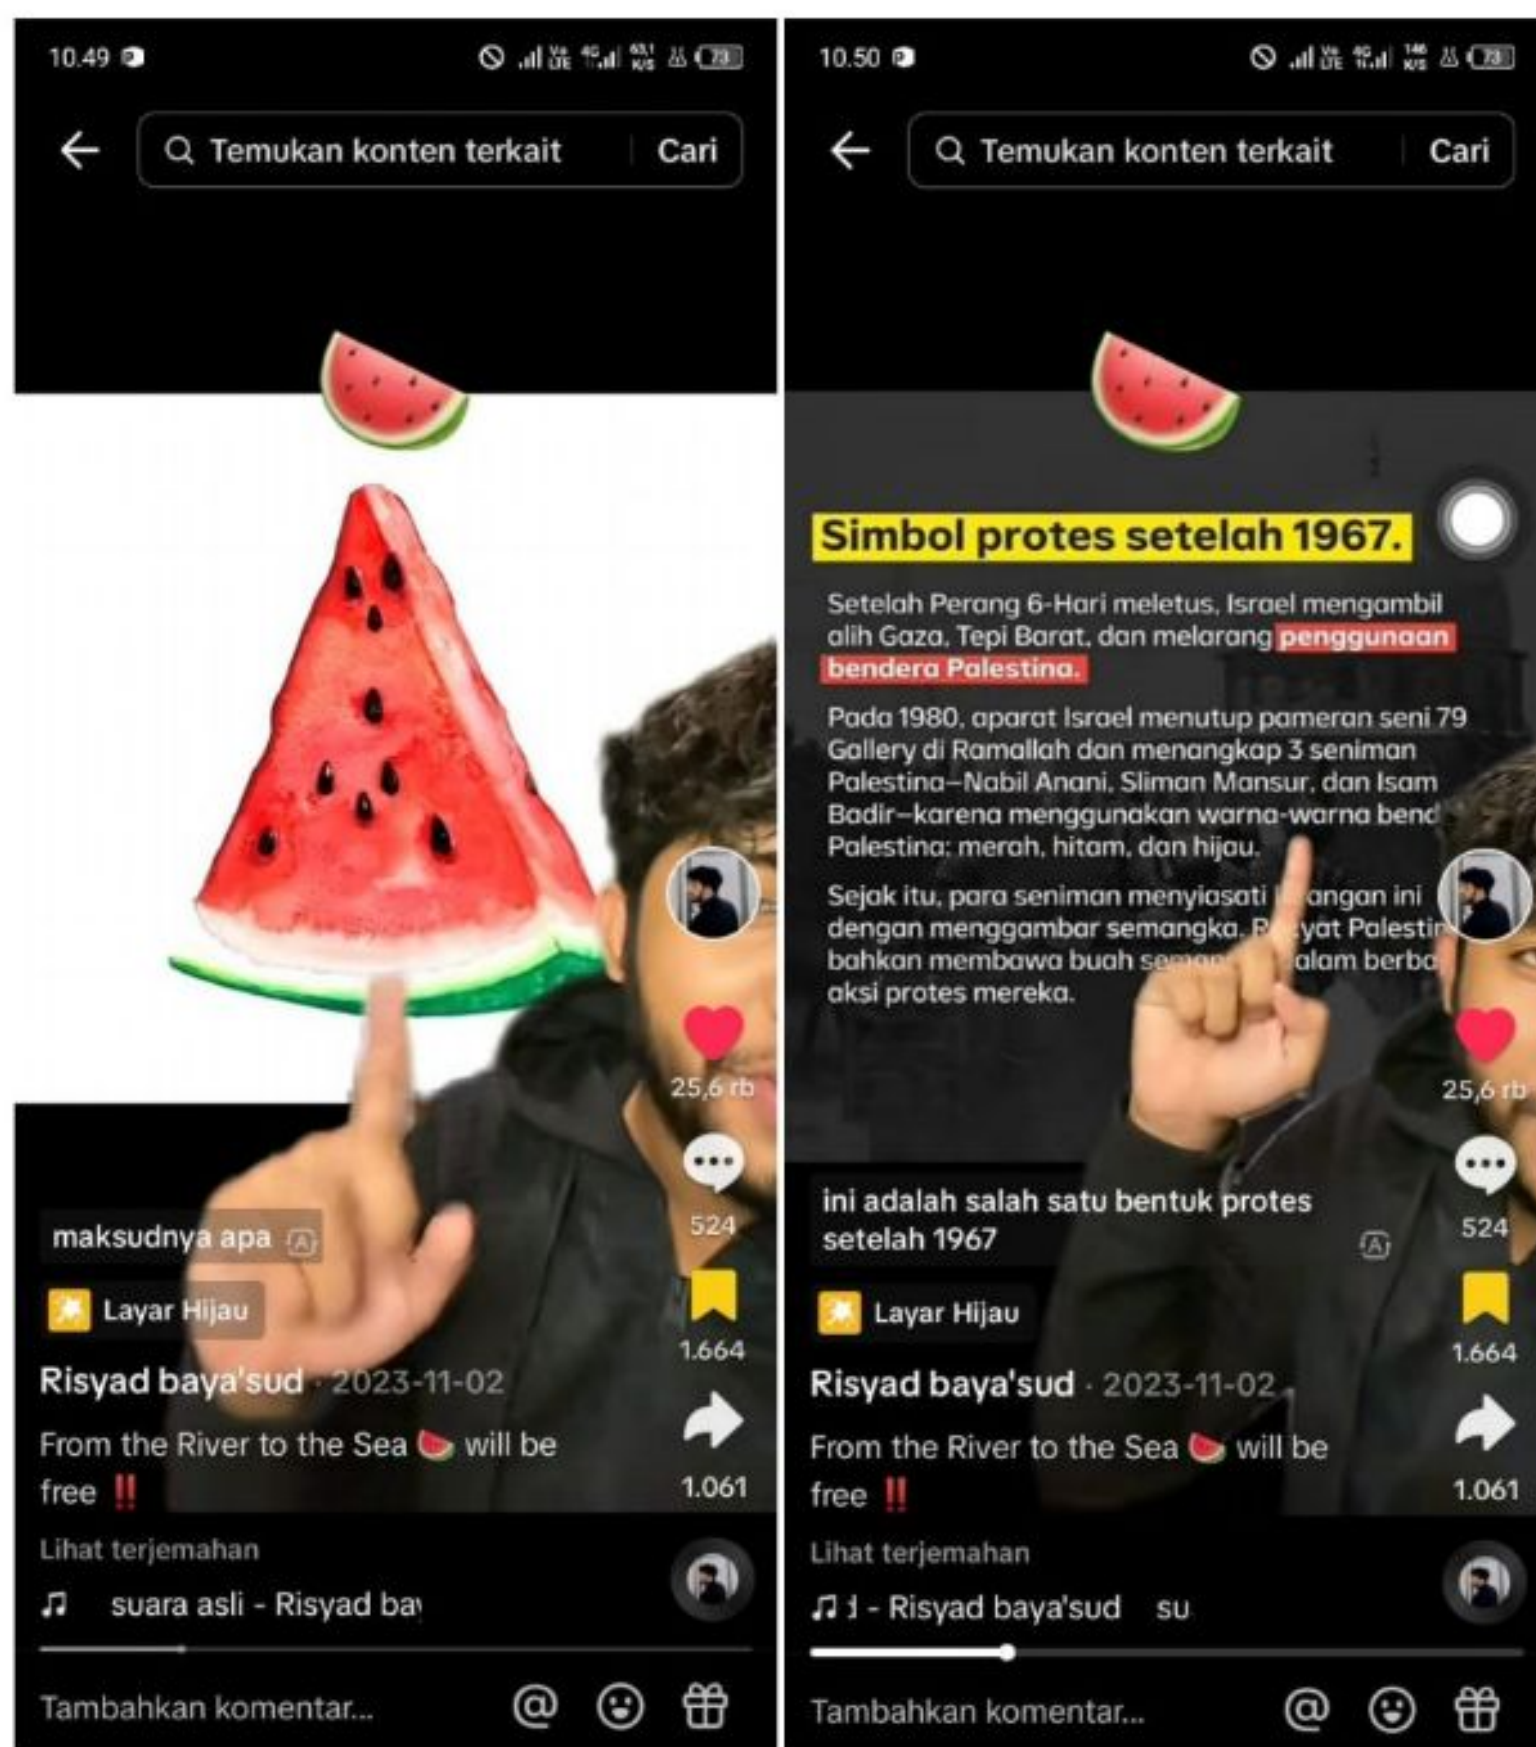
10.49

Temukan konten terkait | Cari

maksudnya apa

Layar Hijau

Risyad baya'sud · 2023-11-02

From the River to the Sea 🍉 will be free ‼️

Lihat terjemahan

♫ suara asli - Risyad ba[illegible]

25,6 rb

524

1.664

1.061

Tambahkan komentar...

10.50

Temukan konten terkait | Cari

Simbol protes setelah 1967.

Setelah Perang 6-Hari meletus, Israel mengambil alih Gaza, Tepi Barat, dan melarang penggunaan bendera Palestina.

Pada 1980, aparat Israel menutup pameran seni 79 Gallery di Ramallah dan menangkap 3 seniman Palestina—Nabil Anani, Sliman Mansur, dan Isam Badir—karena menggunakan warna-warna bend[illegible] Palestina: merah, hitam, dan hijau.

Sejak itu, para seniman menyiasati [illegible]angan ini dengan menggambar semangka. R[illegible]yat Palestin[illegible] bahkan membawa buah se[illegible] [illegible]alam berba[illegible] aksi protes mereka.

ini adalah salah satu bentuk protes setelah 1967

Layar Hijau

Risyad baya'sud · 2023-11-02

From the River to the Sea 🍉 will be free ‼️

Lihat terjemahan

♫ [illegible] - Risyad baya'sud su

25,6 rb

524

1.664

1.061

Tambahkan komentar...